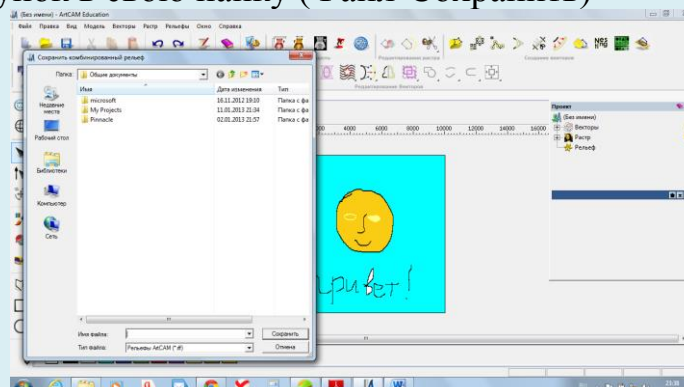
свою папку (Файл-Сохранить)

(Без имени) - ArtCAM Education

Файл Правка Вид Модель Векторы Растр Рельефы Окно Справка

Сохранить комбинированный рельеф

Папка: Общие документы

| Имя | Дата изменения | Тип |
|---|---|---|
| microsoft | 16.11.2012 19:10 | Папка с фа |
| My Projects | 11.01.2013 21:34 | Папка с фа |
| Pinnacle | 02.01.2013 21:57 | Папка с фа |

Недавние места
Рабочий стол
Библиотеки
Компьютер
Сеть

Имя файла:
Тип файла: Рельефы ArtCAM (*.rlf)
Сохранить
Отмена

Редактирование растра
Редактирование векторов
Создание векторов

Проект
(Без имени)
Векторы
Растр
Рельеф

4000 6000 8000 10000 12000 14000 16000

Привет!

23:36